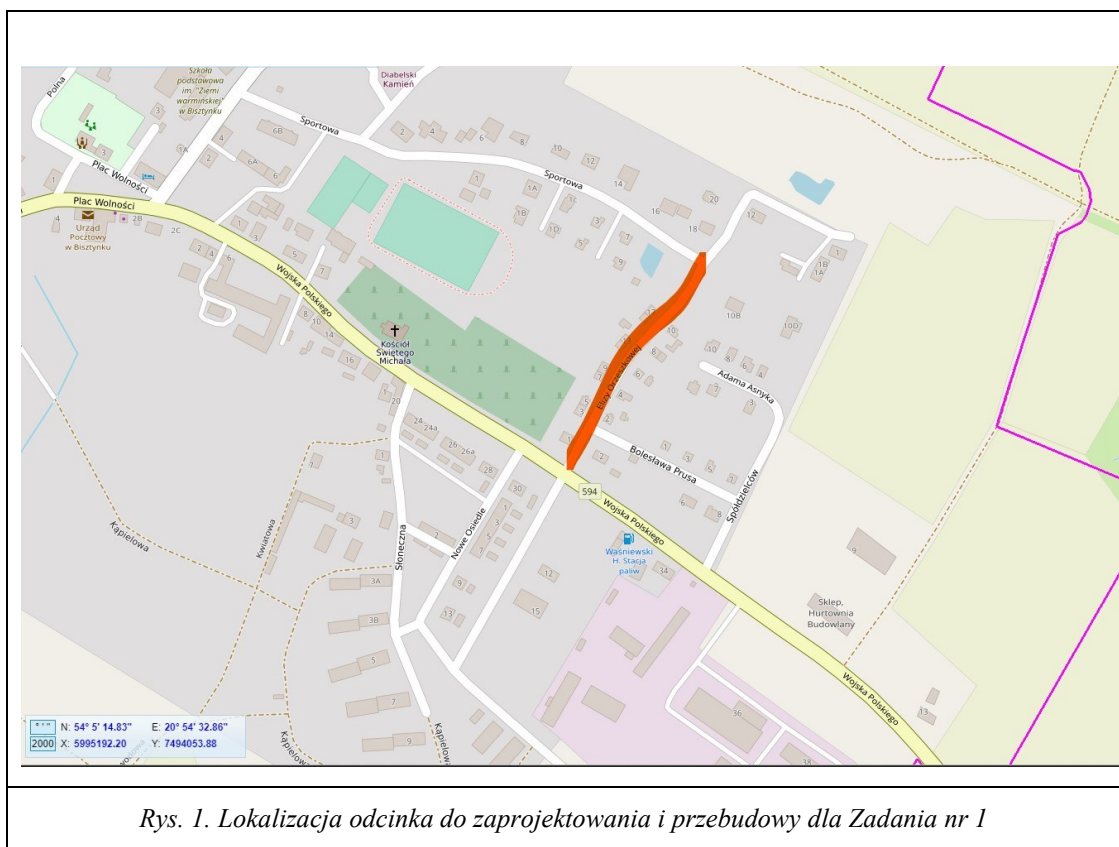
Szkoła podstawowa im. "Ziemi warmińskiej" w Bisztynku

Diabelski Kamień

Polna

Sportowa

Plac Wolności

Plac Wolności

Urząd Pocztowy w Bisztynku

Wojska Polskiego

Kościół Świętego Michała

Elizy Orzeszkowej

Adama Asnyka

Bolesława Prusa

Spółdzielców

594

Wojska Polskiego

Waśniewski H. Stacja paliw

Sklep, Hurtownia Budowlany

Wojska Polskiego

Kapielowa

Kwiatowa

Słoneczna

Nowe Osiedle

Kapielowa

N: 54° 5' 14.83" E: 20° 54' 32.86"
2000 X: 5995192.20 Y: 7494053.88

Rys. 1. Lokalizacja odcinka do zaprojektowania i przebudowy dla Zadania nr 1